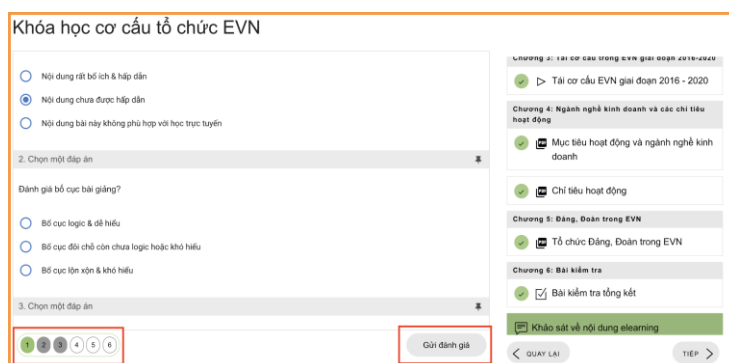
Khóa học cơ cấu tổ chức EVN

Nội dung rất bổ ích & hấp dẫn

Nội dung chưa được hấp dẫn

Nội dung bài này không phù hợp với học trực tuyến

2. Chọn một đáp án

Đánh giá bố cục bài giảng?

Bố cục logic & dễ hiểu

Bố cục đôi chỗ còn chưa logic hoặc khó hiểu

Bố cục lộn xộn & khó hiểu

3. Chọn một đáp án

1 2 3 4 5 6

Gửi đánh giá

Chương 3: Tái cơ cấu trong EVN giai đoạn 2016-2020

Tái cơ cấu EVN giai đoạn 2016 - 2020

Chương 4: Ngành nghề kinh doanh và các chỉ tiêu hoạt động

Mục tiêu hoạt động và ngành nghề kinh doanh

Chỉ tiêu hoạt động

Chương 5: Đảng, Đoàn trong EVN

Tổ chức Đảng, Đoàn trong EVN

Chương 6: Bài kiểm tra

Bài kiểm tra tổng kết

Khảo sát về nội dung elearning

QUAY LẠI

TIẾP